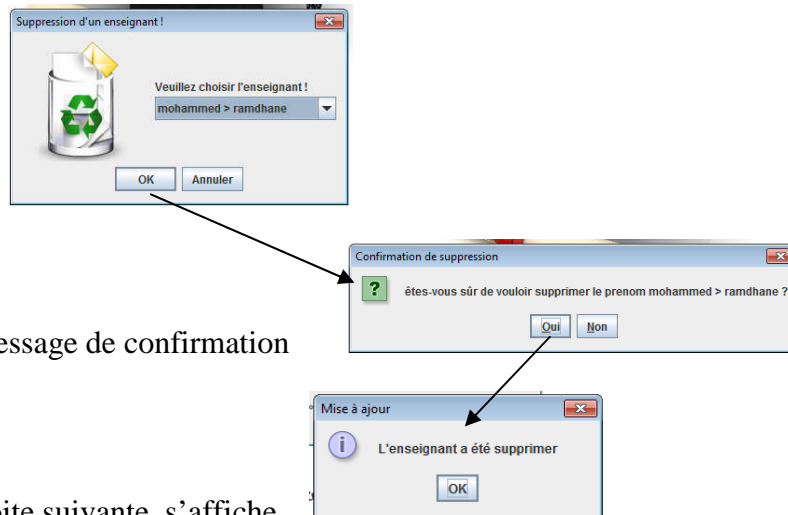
Suppression d'un enseignant !

Veuillez choisir l'enseignant !

mohammed > ramdhane

OK Annuler

Confirmation de suppression

êtes-vous sûr de vouloir supprimer le prenom mohammed > ramdhane ?

Oui Non

essage de confirmation

Mise à ajour

L'enseignant a été supprimer

OK

oite suivante, s'affiche